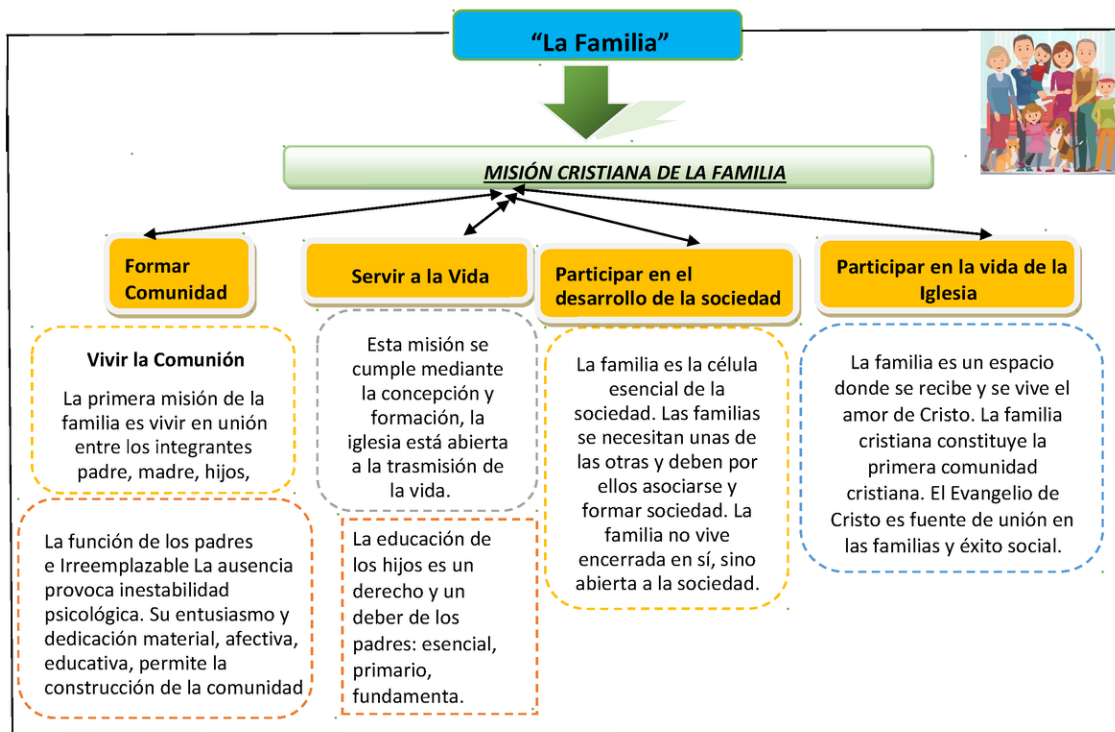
"La Familia"

MISIÓN CRISTIANA DE LA FAMILIA

Formar Comunidad

Vivir la Comunión

La primera misión de la familia es vivir en unión entre los integrantes padre, madre, hijos,

La función de los padres e Irreemplazable La ausencia provoca inestabilidad psicológica. Su entusiasmo y dedicación material, afectiva, educativa, permite la construcción de la comunidad

Servir a la Vida

Esta misión se cumple mediante la concepción y formación, la iglesia está abierta a la trasmisión de la vida.

La educación de los hijos es un derecho y un deber de los padres: esencial, primario, fundamenta.

Participar en el desarrollo de la sociedad

La familia es la célula esencial de la sociedad. Las familias se necesitan unas de las otras y deben por ellos asociarse y formar sociedad. La familia no vive encerrada en sí, sino abierta a la sociedad.

Participar en la vida de la Iglesia

La familia es un espacio donde se recibe y se vive el amor de Cristo. La familia cristiana constituye la primera comunidad cristiana. El Evangelio de Cristo es fuente de unión en las familias y éxito social.